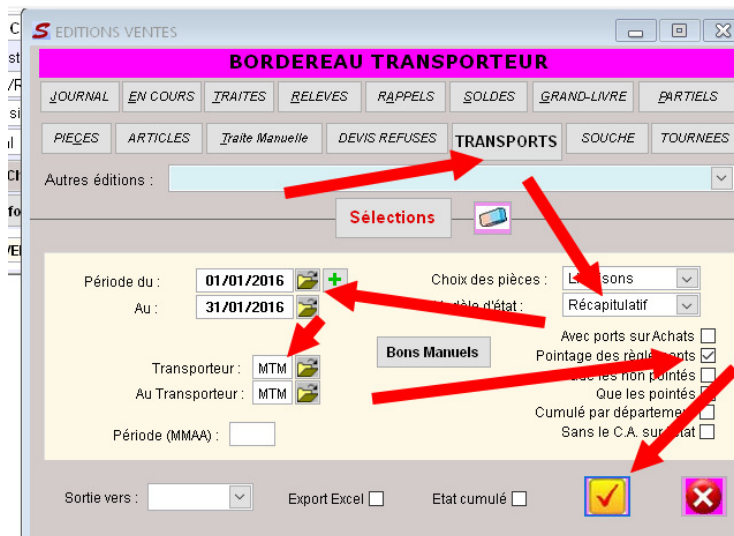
EDITIONS VENTES

BORDEREAU TRANSPORTEUR

JOURNAL | EN COURS | TRAITES | RELEVES | RAPPELS | SOLDES | GRAND-LIVRE | PARTIELS

PIECES | ARTICLES | Traite Manuelle | DEVIS REFUSES | TRANSPORTS | SOUCHE | TOURNEES

Autres éditions :

Sélections

Période du : 01/01/2016
Au : 31/01/2016

Transporteur : MTM
Au Transporteur : MTM

Période (MMAA) :

Bons Manuels

Choix des pièces : L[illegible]sons
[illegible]dèle d'état : Récapitulatif

Avec ports sur Achats
Pointage des règle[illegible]ents
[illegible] les non pointés
Que les pointés
Cumulé par départeme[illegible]
Sans le C.A. sur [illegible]tat

Sortie vers :
Export Excel
Etat cumulé